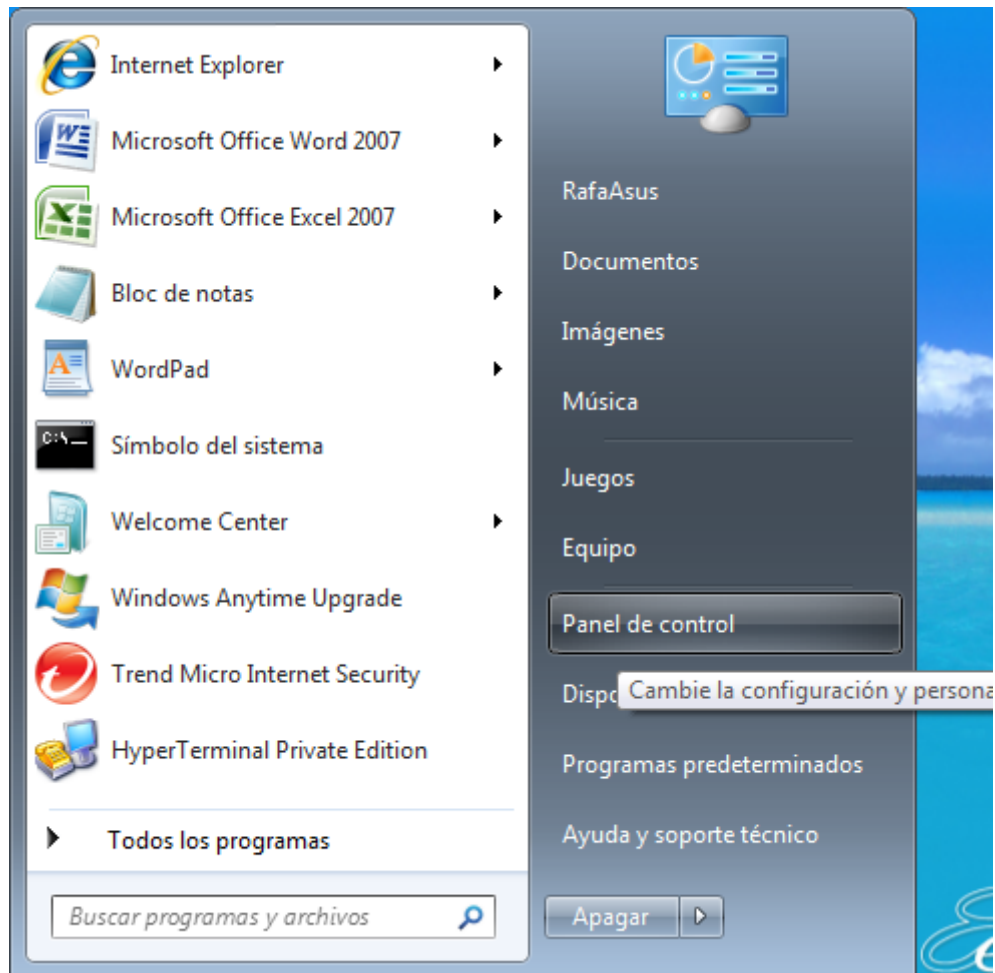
Internet Explorer
Microsoft Office Word 2007
Microsoft Office Excel 2007
Bloc de notas
WordPad
Símbolo del sistema
Welcome Center
Windows Anytime Upgrade
Trend Micro Internet Security
HyperTerminal Private Edition
Todos los programas
Buscar programas y archivos

RafaAsus
Documentos
Imágenes
Música
Juegos
Equipo
Panel de control
Dispo
Cambie la configuración y persona
Programas predeterminados
Ayuda y soporte técnico
Apagar